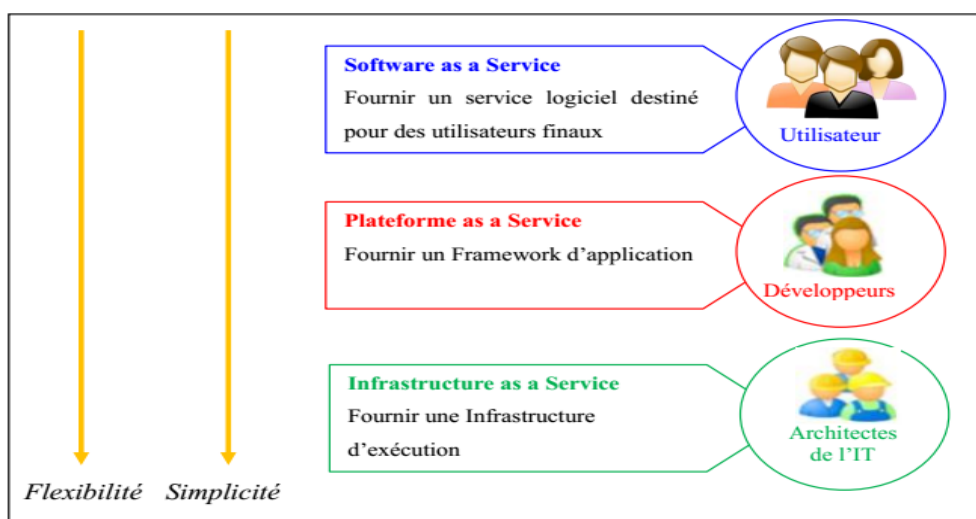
Software as a Service

Fournir un service logiciel destiné pour des utilisateurs finaux

Utilisateur

Plateforme as a Service

Fournir un Framework d'application

Développeurs

Infrastructure as a Service

Fournir une Infrastructure d'exécution

Architectes de l'IT

Flexibilité Simplicité